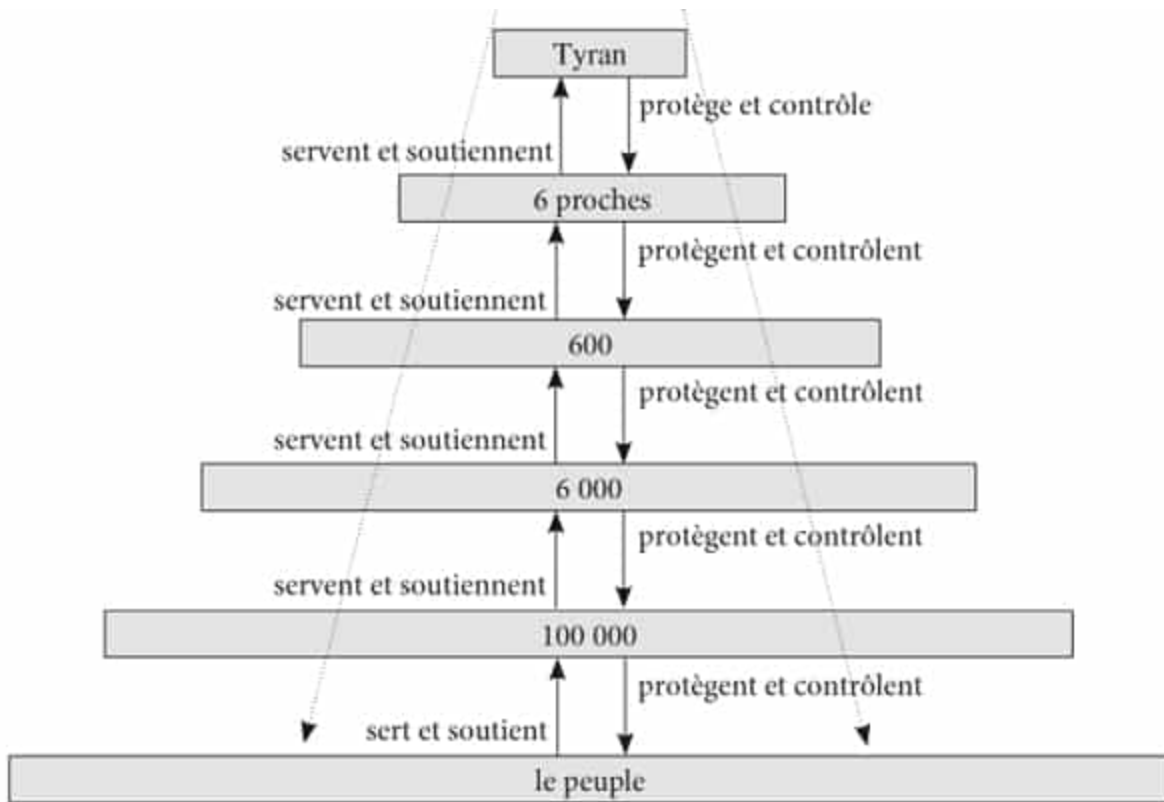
Tyran

protège et contrôle

servent et soutiennent

6 proches

protègent et contrôlent

servent et soutiennent

600

protègent et contrôlent

servent et soutiennent

6 000

protègent et contrôlent

servent et soutiennent

100 000

protègent et contrôlent

sert et soutient

le peuple